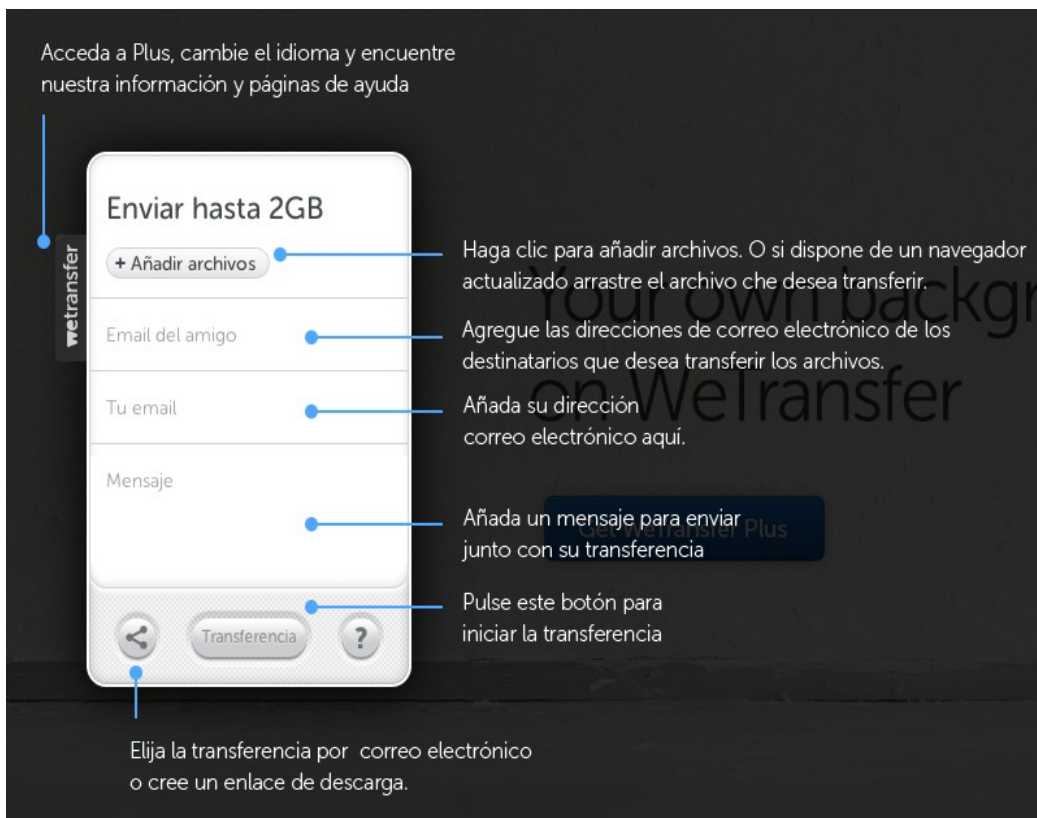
Acceda a Plus, cambie el idioma y encuentre nuestra información y páginas de ayuda

wetransfer

Enviar hasta 2GB

+ Añadir archivos

Haga clic para añadir archivos. O si dispone de un navegador actualizado arrastre el archivo che desea transferir.

Your own backgr on WeTransfer

Email del amigo

Agregue las direcciones de correo electrónico de los destinatarios que desea transferir los archivos.

Tu email

Añada su dirección correo electrónico aquí.

Mensaje

Añada un mensaje para enviar junto con su transferencia

Get WeTransfer Plus

Transferencia

?

Pulse este botón para iniciar la transferencia

Elija la transferencia por correo electrónico o cree un enlace de descarga.